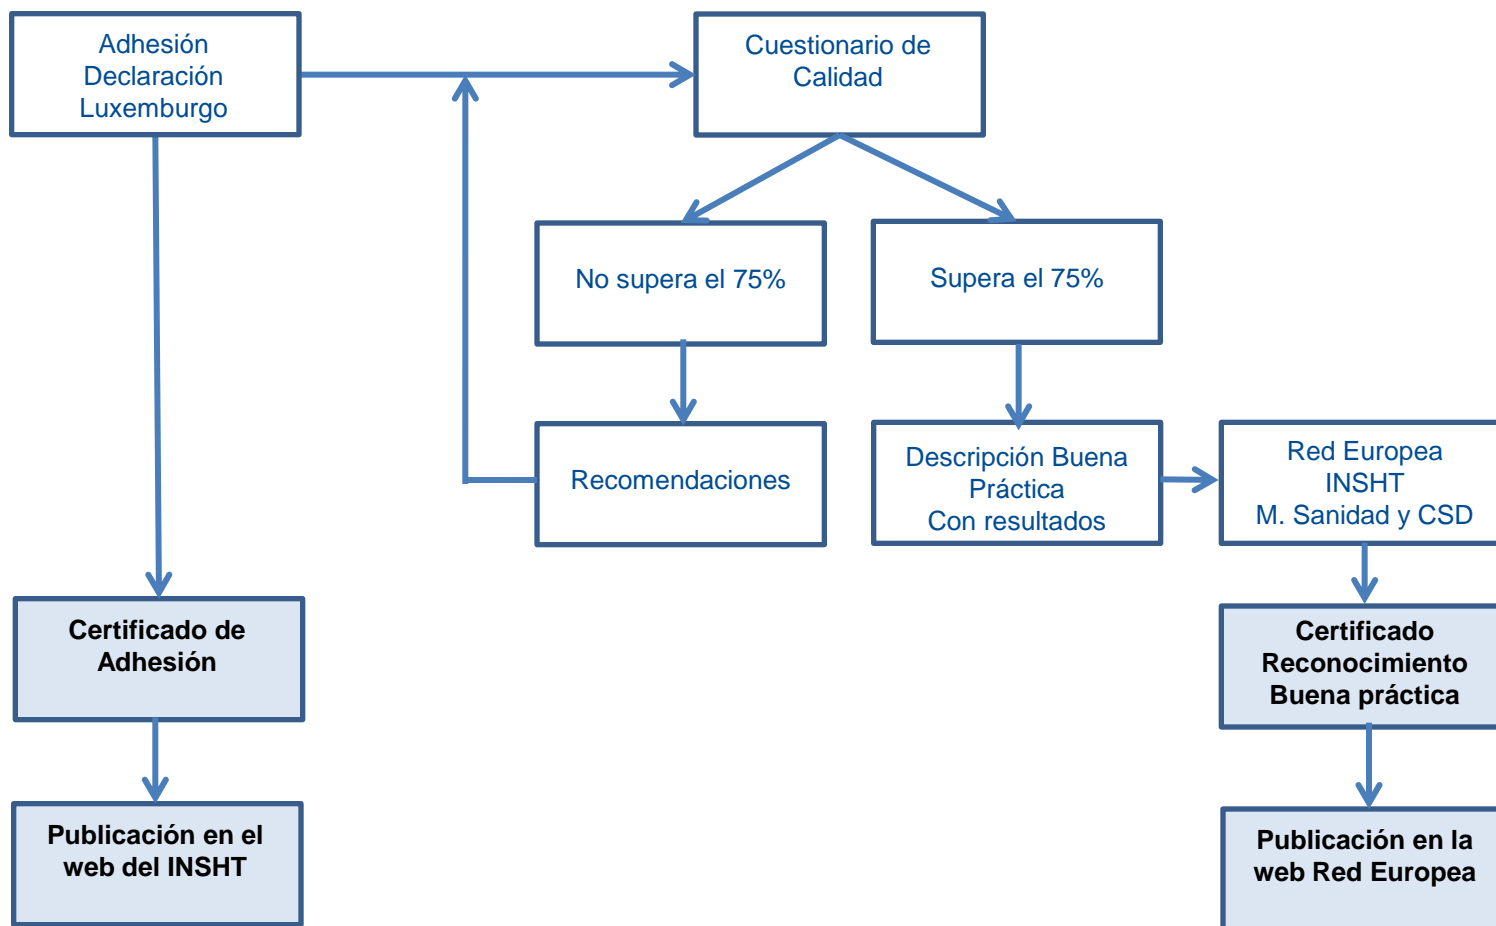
Adhesión Declaración Luxemburgo

Cuestionario de Calidad

No supera el 75%

Supera el 75%

Recomendaciones

Descripción Buena Práctica Con resultados

Red Europea INSHT M. Sanidad y CSD

Certificado de Adhesión

Certificado Reconocimiento Buena práctica

Publicación en el web del INSHT

Publicación en la web Red Europea